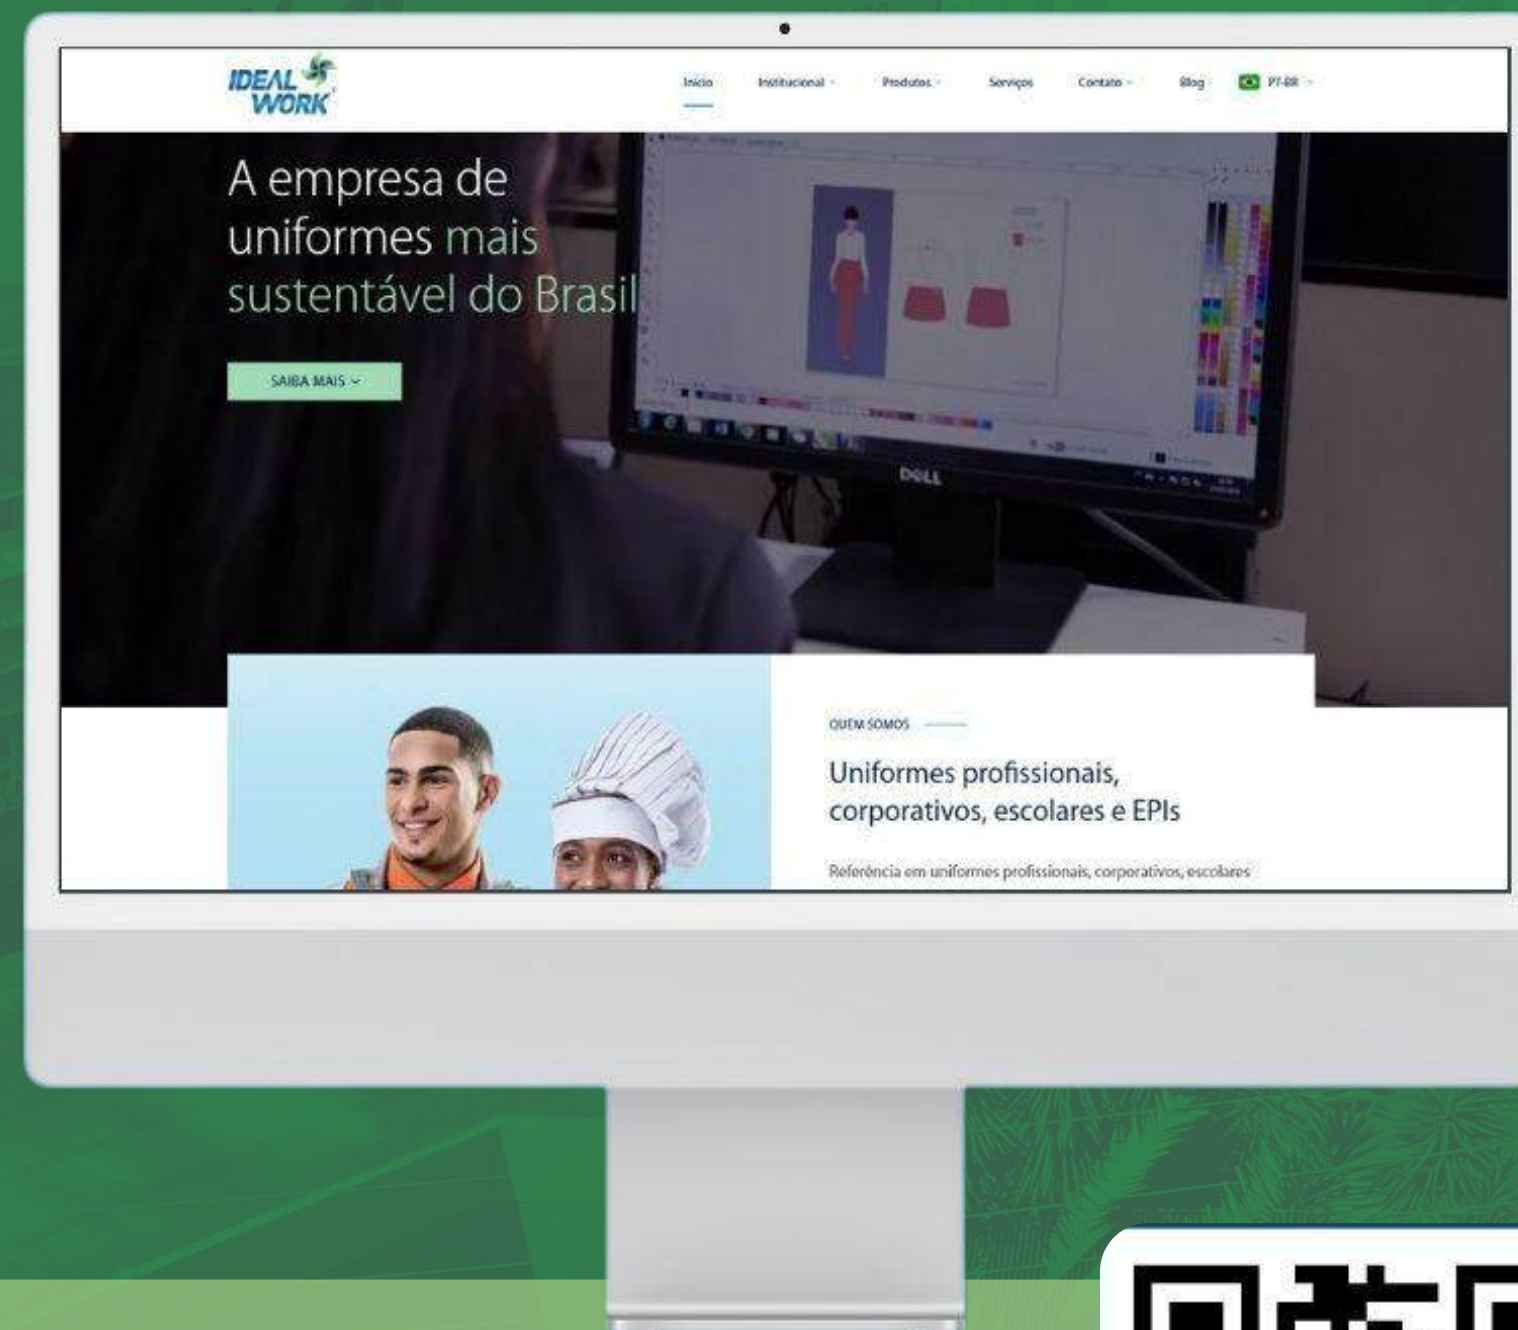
IDEAL WORK

Início Institucional Produtos Serviços Contato Blog PT-BR

A empresa de uniformes mais sustentável do Brasil

SAIBA MAIS

DELL

QUEM SOMOS

Uniformes profissionais, corporativos, escolares e EPIs

Referência em uniformes profissionais, corporativos, escolares